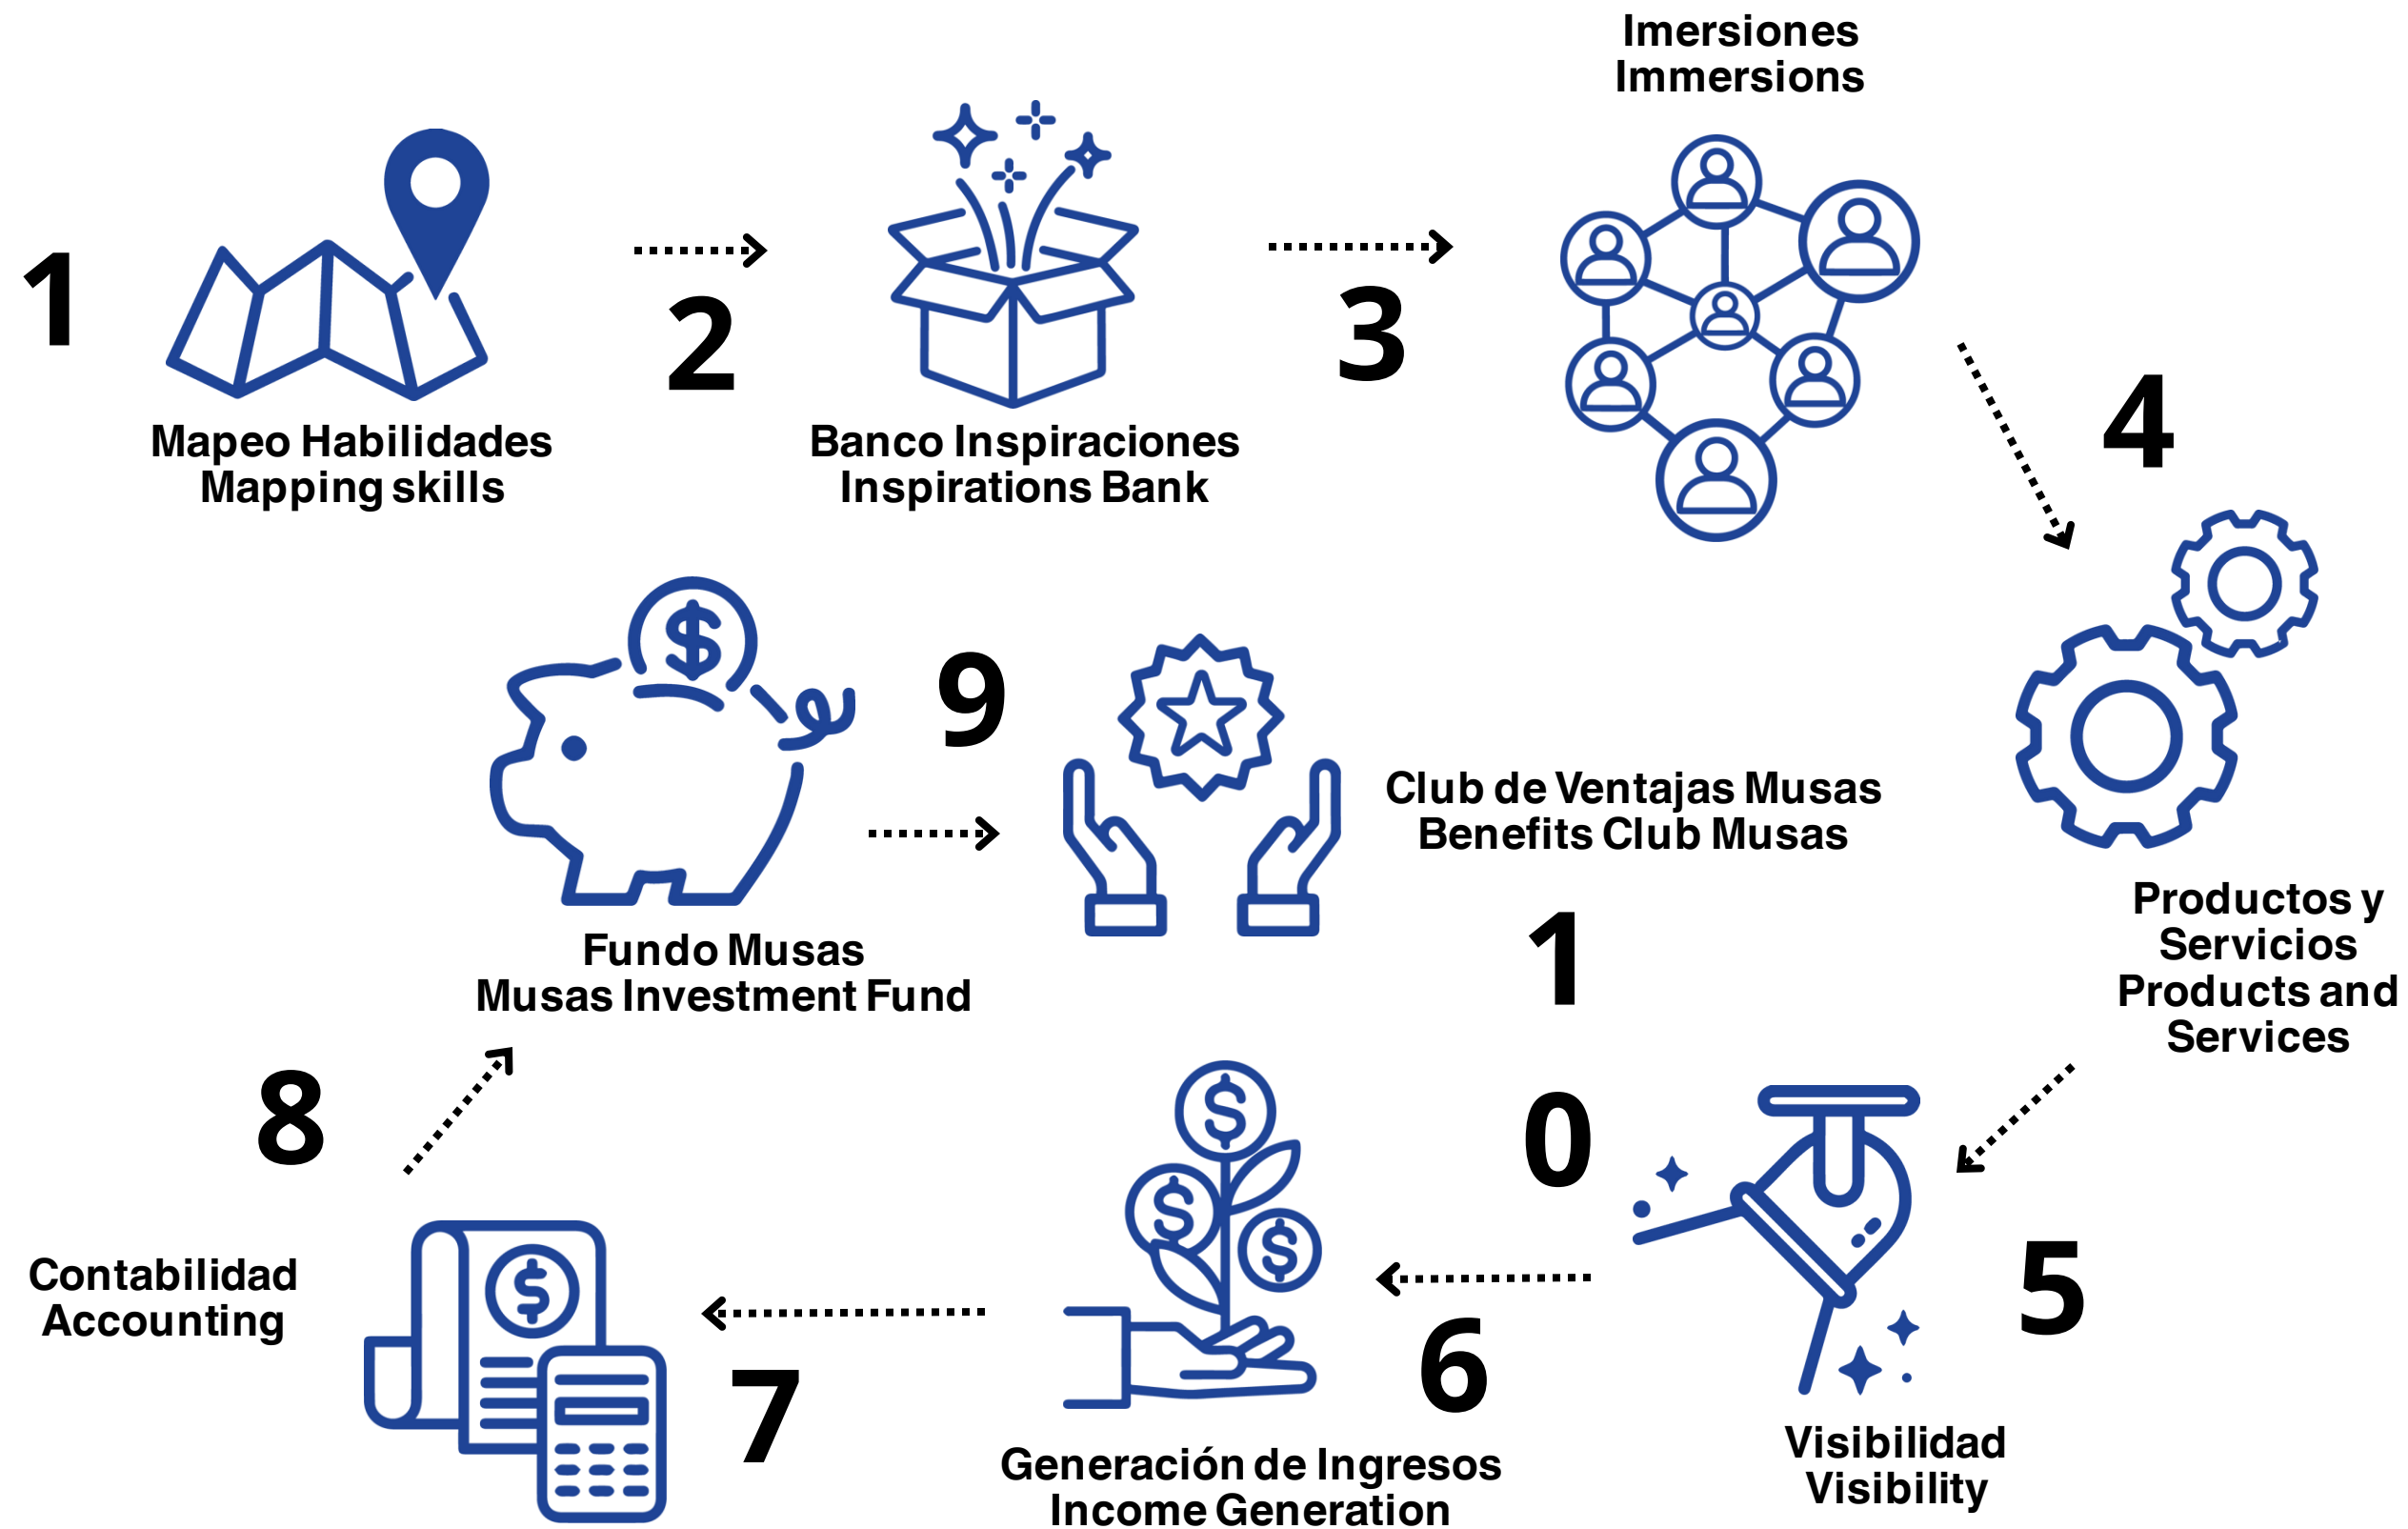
1
Mapeo Habilidades
Mapping skills

2
Banco Inspiraciones
Inspirations Bank

3
Imersiones
Immersions

4
Productos y Servicios
Products and Services

5
Visibilidad
Visibility

6
Generación de Ingresos
Income Generation

7
Contabilidad
Accounting

8
Fundo Musas
Musas Investment Fund

9
Club de Ventajas Musas
Benefits Club Musas

1
0